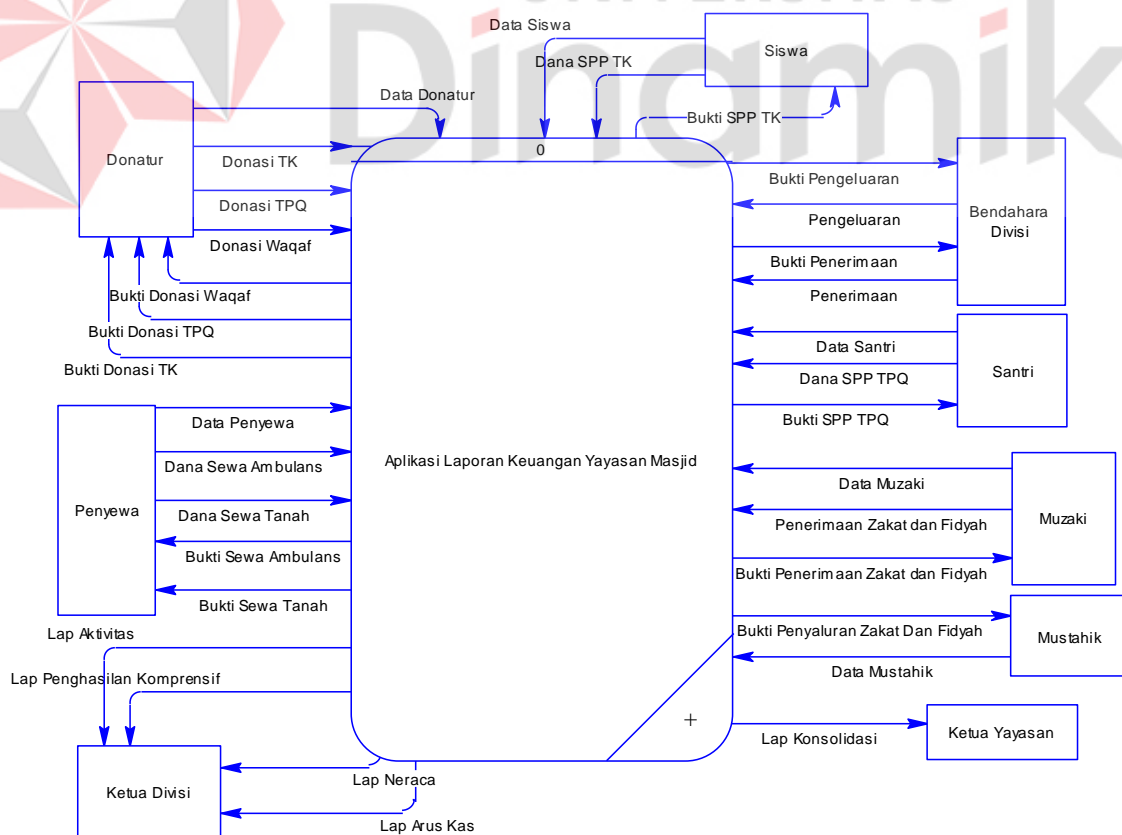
Dinamika

Data Siswa

Siswa

Dana SPP TK

Data Donatur

Bukti SPP TK

Donatur

0

Donasi TK

Bukti Pengeluaran

Donasi TPQ

Pengeluaran

Bendahara Divisi

Donasi Waqaf

Bukti Penerimaan

Penerimaan

Bukti Donasi Waqaf

Bukti Donasi TPQ

Data Santri

Santri

Dana SPP TPQ

Bukti Donasi TK

Bukti SPP TPQ

Data Penyewa

Dana Sewa Ambulans

Aplikasi Laporan Keuangan Yayasan Masjid

Data Muzaki

Penyewa

Dana Sewa Tanah

Penerimaan Zakat dan Fidyah

Muzaki

Bukti Sewa Ambulans

Bukti Penerimaan Zakat dan Fidyah

Bukti Sewa Tanah

Lap Aktivitas

Bukti Penyaluran Zakat Dan Fidyah

Mustahik

Data Mustahik

Lap Penghasilan Komprensif

+

Lap Konsolidasi

Ketua Yayasan

Ketua Divisi

Lap Neraca

Lap Arus Kas